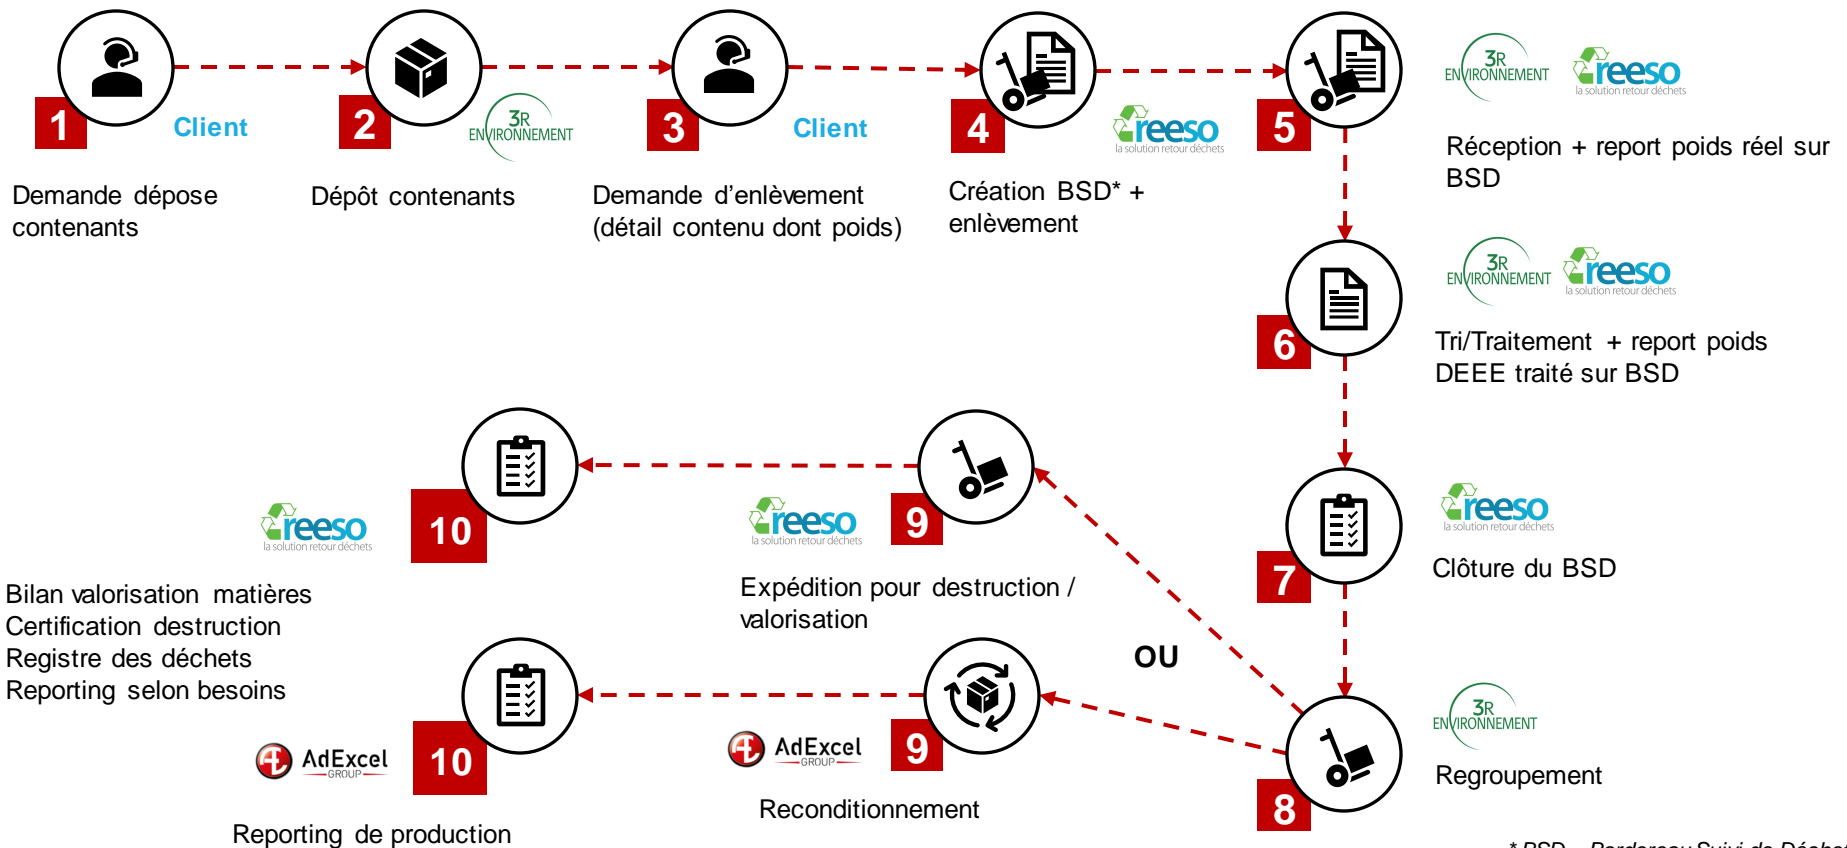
1 Client

Demande dépose contenants

2 3R ENVIRONNEMENT

Dépôt contenants

3 Client

Demande d'enlèvement (détail contenu dont poids)

4 reeso la solution retour déchets

Création BSD* + enlèvement

5 3R ENVIRONNEMENT reeso la solution retour déchets

Réception + report poids réel sur BSD

6 3R ENVIRONNEMENT reeso la solution retour déchets

Tri/Traitement + report poids DEEE traité sur BSD

7 reeso la solution retour déchets

Clôture du BSD

8 3R ENVIRONNEMENT

Regroupement

OU

9 reeso la solution retour déchets

Expédition pour destruction / valorisation

9 AdExcel GROUP

Reconditionnement

10 reeso la solution retour déchets

Bilan valorisation matières
Certification destruction
Registre des déchets
Reporting selon besoins

10 AdExcel GROUP

Reporting de production

* BSD – Bordereau Suivi de Déche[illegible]